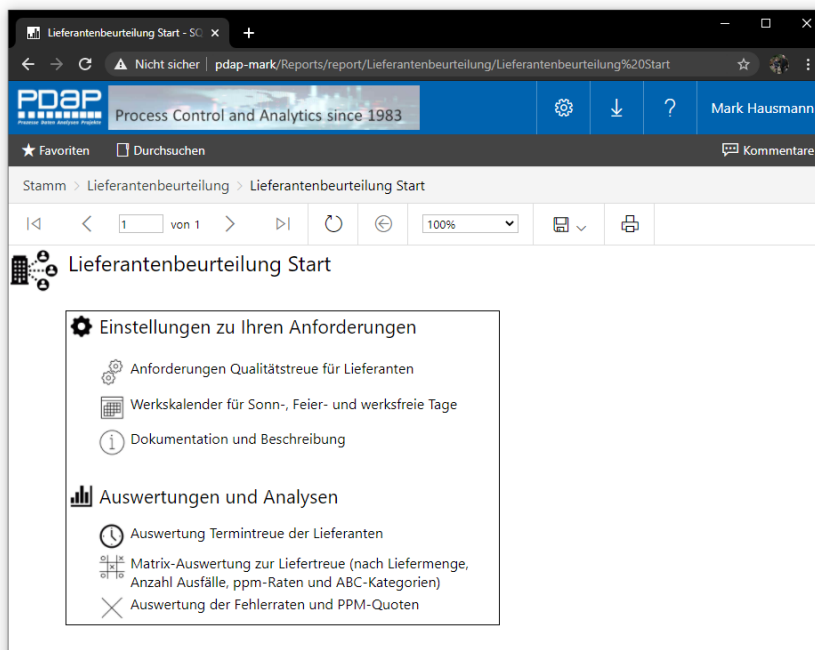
Lieferantenbeurteilung Start - SC ×

Nicht sicher | pdap-mark/Reports/report/Lieferantenbeurteilung/Lieferantenbeurteilung%20Start

PDAP Practical Data Analysis Projects

Process Control and Analytics since 1983

Mark Hausmann

Favoriten Durchsuchen

Kommentare

Stamm > Lieferantenbeurteilung > Lieferantenbeurteilung Start

1 von 1

100%

Lieferantenbeurteilung Start

Einstellungen zu Ihren Anforderungen

Anforderungen Qualitätstreue für Lieferanten

Werkskalender für Sonn-, Feier- und werksfreie Tage

Dokumentation und Beschreibung

Auswertungen und Analysen

Auswertung Termintreue der Lieferanten

Matrix-Auswertung zur Liefertreue (nach Liefermenge, Anzahl Ausfälle, ppm-Raten und ABC-Kategorien)

Auswertung der Fehlerraten und PPM-Quoten